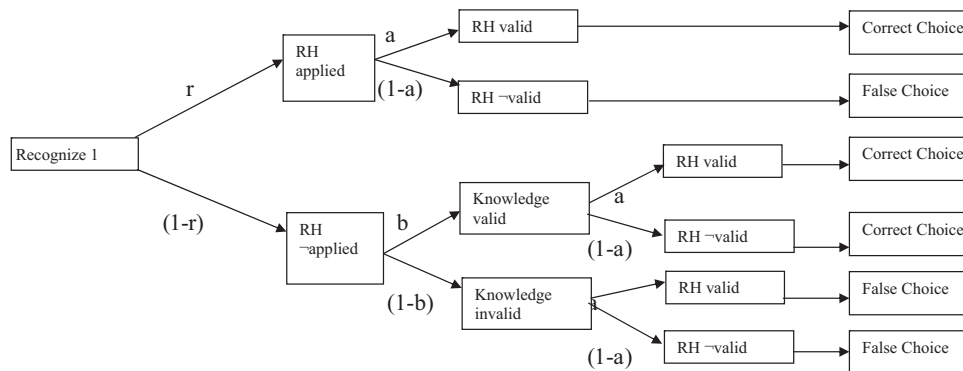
Recognize 1

r

(1-r)

RH applied

a

(1-a)

RH valid

Correct Choice

RH ¬valid

False Choice

RH ¬applied

b

(1-b)

Knowledge valid

a

(1-a)

RH valid

Correct Choice

RH ¬valid

Correct Choice

Knowledge invalid

a

(1-a)

RH valid

False Choice

RH ¬valid

False Choice